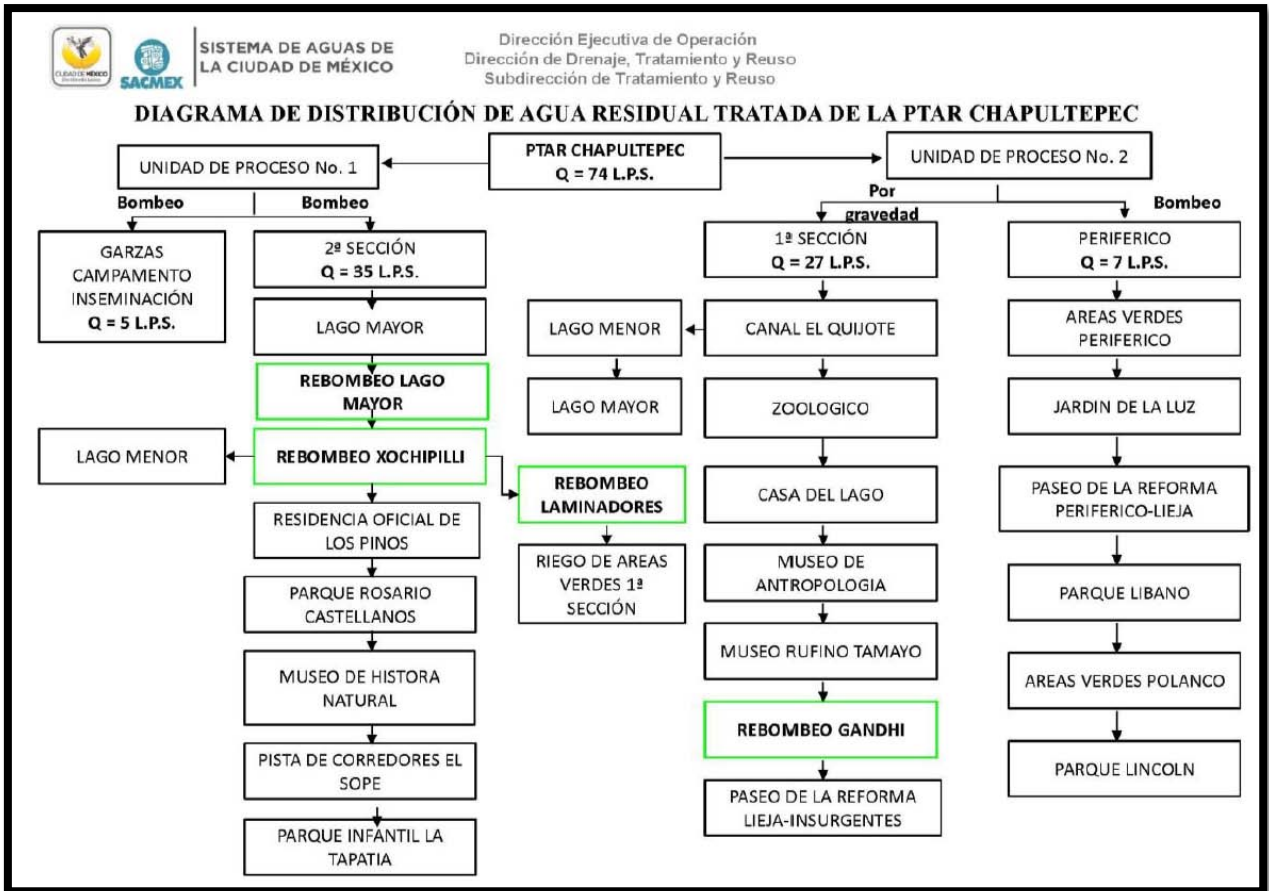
CIUDAD DE MÉXICO

SACMEX

SISTEMA DE AGUAS DE LA CIUDAD DE MÉXICO

Dirección Ejecutiva de Operación
Dirección de Drenaje, Tratamiento y Reuso
Subdirección de Tratamiento y Reuso

DIAGRAMA DE DISTRIBUCIÓN DE AGUA RESIDUAL TRATADA DE LA PTAR CHAPULTEPEC

PTAR CHAPULTEPEC
Q = 74 L.P.S.

UNIDAD DE PROCESO No. 1

Bombeo

Bombeo

GARZAS CAMPAMENTO INSEMINACIÓN
Q = 5 L.P.S.

2ª SECCIÓN
Q = 35 L.P.S.

LAGO MAYOR

REBOMBEO LAGO MAYOR

REBOMBEO XOCHIPILLI

LAGO MENOR

REBOMBEO LAMINADORES

RIEGO DE AREAS VERDES 1ª SECCIÓN

RESIDENCIA OFICIAL DE LOS PINOS

PARQUE ROSARIO CASTELLANOS

MUSEO DE HISTORA NATURAL

PISTA DE CORREDORES EL SOPE

PARQUE INFANTIL LA TAPATIA

UNIDAD DE PROCESO No. 2

Por gravedad

Bombeo

1ª SECCIÓN
Q = 27 L.P.S.

CANAL EL QUIJOTE

LAGO MENOR

LAGO MAYOR

ZOOLOGICO

CASA DEL LAGO

MUSEO DE ANTROPOLOGIA

MUSEO RUFINO TAMAYO

REBOMBEO GANDHI

PASEO DE LA REFORMA LIEJA-INSURGENTES

PERIFERICO
Q = 7 L.P.S.

AREAS VERDES PERIFERICO

JARDIN DE LA LUZ

PASEO DE LA REFORMA PERIFERICO-LIEJA

PARQUE LIBANO

AREAS VERDES POLANCO

PARQUE LINCOLN